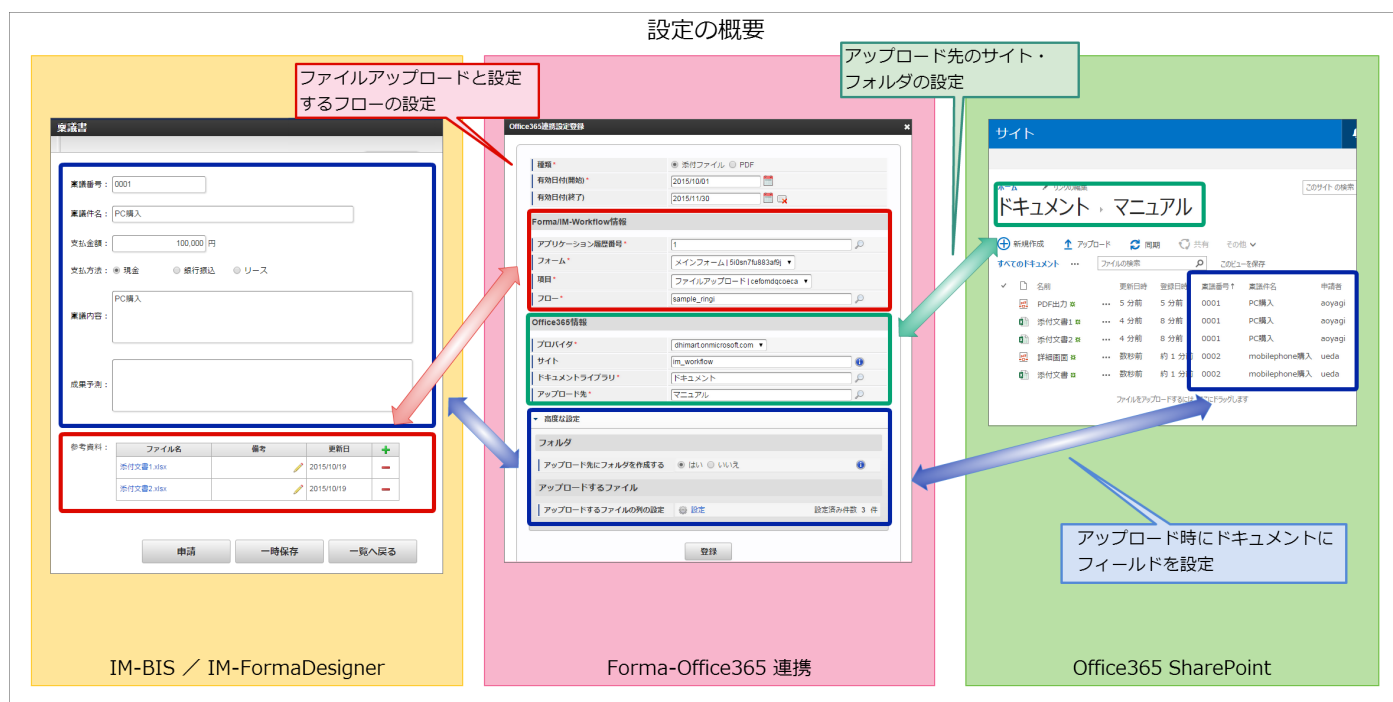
設定の概要

ファイルアップロードと設定するフローの設定

アップロード先のサイト・フォルダの設定

稟議書

稟議番号： 0001

稟議件名： PC購入

支払金額： 100,000 円

支払方法： 現金 銀行振込 リース

稟議内容： PC購入

成果予測：

参考資料：

| ファイル名 | 備考 | 更新日 | |
|---|---|---|---|
| 添付文書1.xlsx | | 2015/10/19 | |
| 添付文書2.xlsx | | 2015/10/19 | |

申請 一時保存 一覧へ戻る

IM-BIS ／ IM-FormaDesigner

Office365連携設定登録

種類* 添付ファイル PDF

有効日付(開始)* 2015/10/01

有効日付(終了) 2015/11/30

Forma/IM-Workflow情報

アプリケーション履歴番号* 1

フォーム* メインフォーム | 5i0sn7fu883af9j

項目* ファイルアップロード | cefomdqcoeca

フロー* sample_ringi

Office365情報

プロバイダ* dhimart.onmicrosoft.com

サイト im_workflow

ドキュメントライブラリ* ドキュメント

アップロード先 マニュアル

高度な設定

フォルダ

アップロード先にフォルダを作成する はい いいえ

アップロードするファイル

アップロードするファイルの列の設定 設定 設定済み件数 3 件

登録

Forma-Office365 連携

サイト

ホーム リンクの編集

このサイトの検索

ドキュメント › マニュアル

新規作成 アップロード 同期 共有 その他

すべてのドキュメント ファイルの検索 このビューを保存

| | 名前 | 更新日時 | 登録日時 | 稟議番号 | 稟議件名 | 申請者 |
|---|---|---|---|---|---|---|
| | PDF出力 | 5 分前 | 5 分前 | 0001 | PC購入 | aoyagi |
| | 添付文書1 | 4 分前 | 8 分前 | 0001 | PC購入 | aoyagi |
| | 添付文書2 | 4 分前 | 8 分前 | 0001 | PC購入 | aoyagi |
| | 詳細画面 | 数秒前 | 約 1 分前 | 0002 | mobilephone購入 | ueda |
| | 添付文書 | 数秒前 | 約 1 分前 | 0002 | mobilephone購入 | ueda |

ファイルをアップロードするには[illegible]にドラッグします

アップロード時にドキュメントにフィールドを設定

Office365 SharePoint